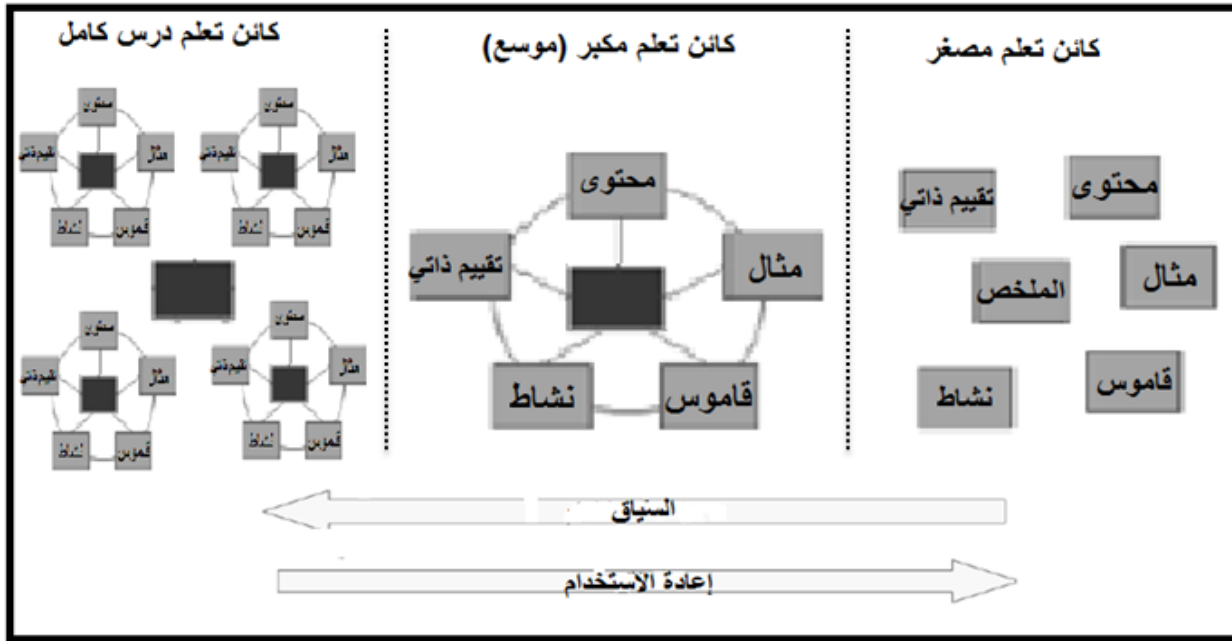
كائن تعلم مصغر

محتوى

تقييم ذاتي

مثال

الملخص

نشاط

قاموس

كائن تعلم مكبر (موسع)

محتوى

تقييم ذاتي

مثال

نشاط

قاموس

كائن تعلم درس كامل

محتوى
تقييم ذاتي
مثال
نشاط
قاموس

محتوى
تقييم ذاتي
مثال
نشاط
قاموس

محتوى
تقييم ذاتي
مثال
نشاط
قاموس

محتوى
تقييم ذاتي
مثال
نشاط
قاموس

السياق

إعادة الاستخدام